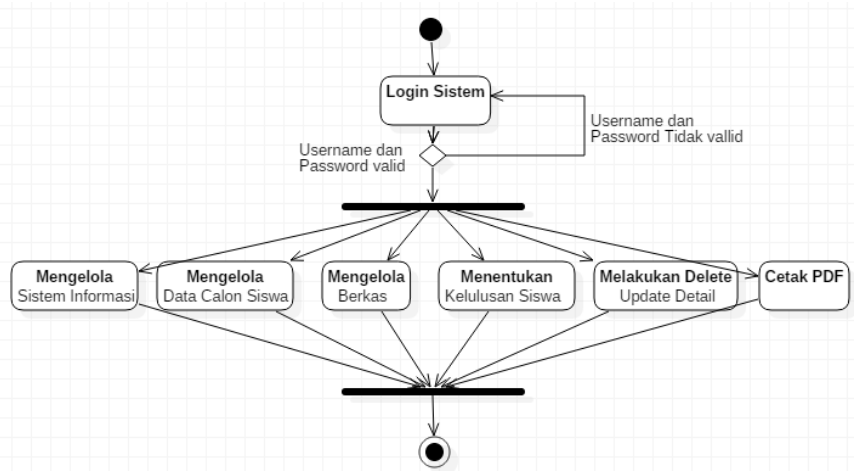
Login Sistem

Username dan Password Tidak vallid

Username dan Password valid

Mengelola Sistem Informasi

Mengelola Data Calon Siswa

Mengelola Berkas

Menentukan Kelulusan Siswa

Melakukan Delete Update Detail

Cetak PDF